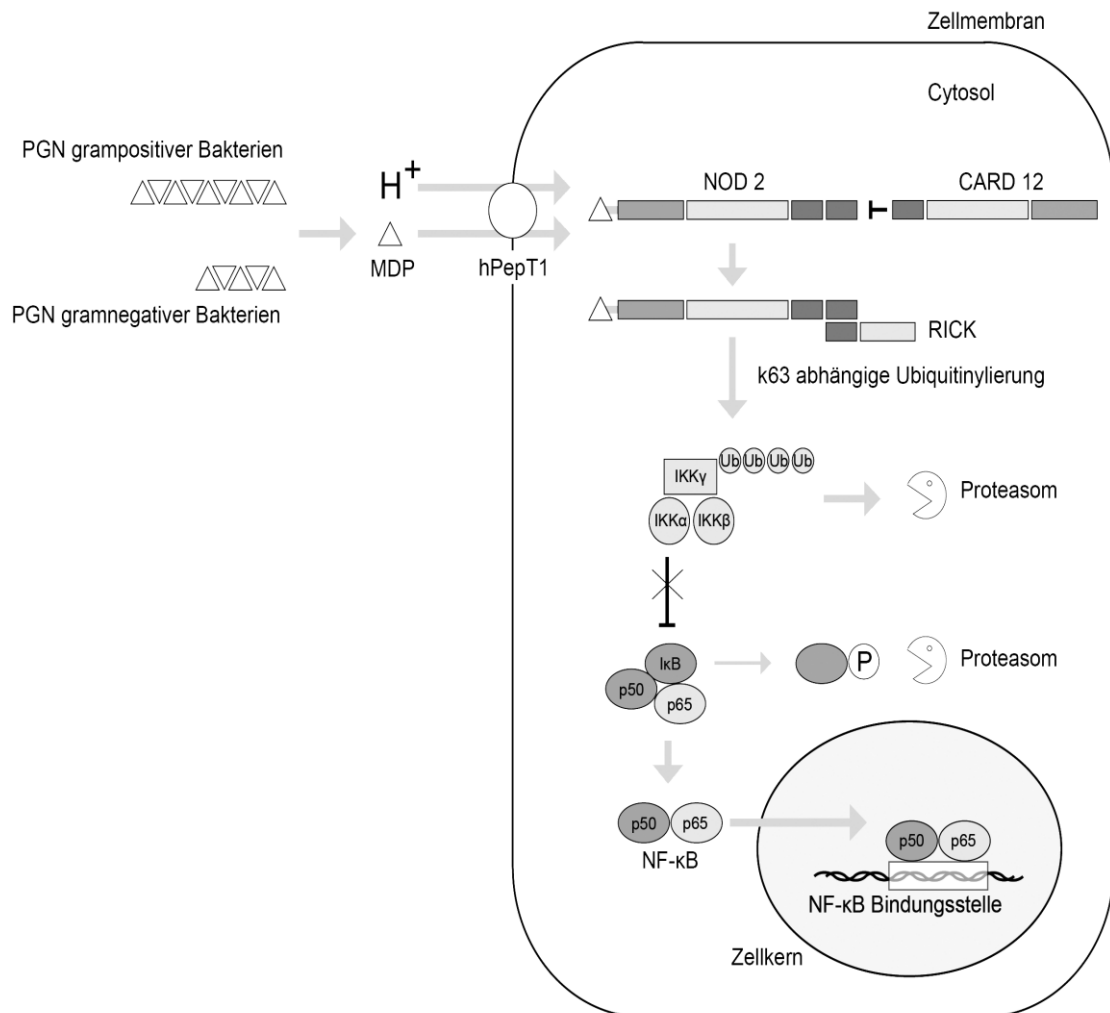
Zellmembran

Cytosol

PGN grampositiver Bakterien

PGN gramnegativer Bakterien

$H^+$

MDP

hPepT1

NOD 2

CARD 12

RICK

k63 abhängige Ubiquitinylierung

Ub Ub Ub Ub

IKKγ

IKKα IKKβ

Proteasom

IκB

p50

p65

P

Proteasom

p50 p65

NF-κB

p50 p65

NF-κB Bindungsstelle

Zellkern